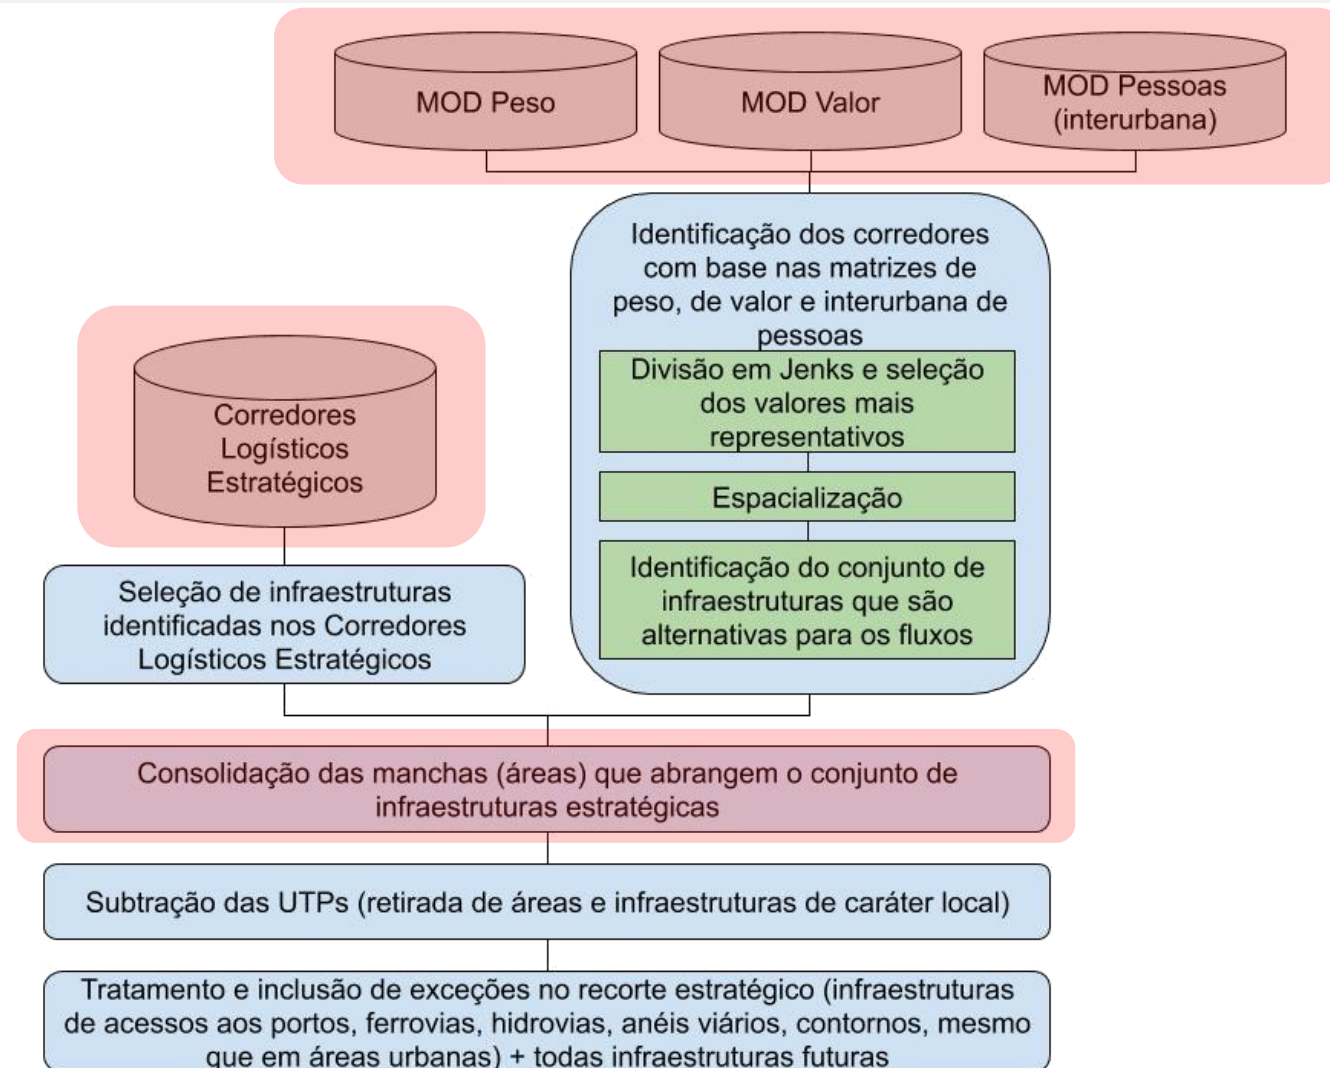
MOD Peso

MOD Valor

MOD Pessoas (interurbana)

Identificação dos corredores com base nas matrizes de peso, de valor e interurbana de pessoas

Divisão em Jenks e seleção dos valores mais representativos

Espacialização

Identificação do conjunto de infraestruturas que são alternativas para os fluxos

Corredores Logísticos Estratégicos

Seleção de infraestruturas identificadas nos Corredores Logísticos Estratégicos

Consolidação das manchas (áreas) que abrangem o conjunto de infraestruturas estratégicas

Subtração das UTPs (retirada de áreas e infraestruturas de caráter local)

Tratamento e inclusão de exceções no recorte estratégico (infraestruturas de acessos aos portos, ferrovias, hidrovias, anéis viários, contornos, mesmo que em áreas urbanas) + todas infraestruturas futuras